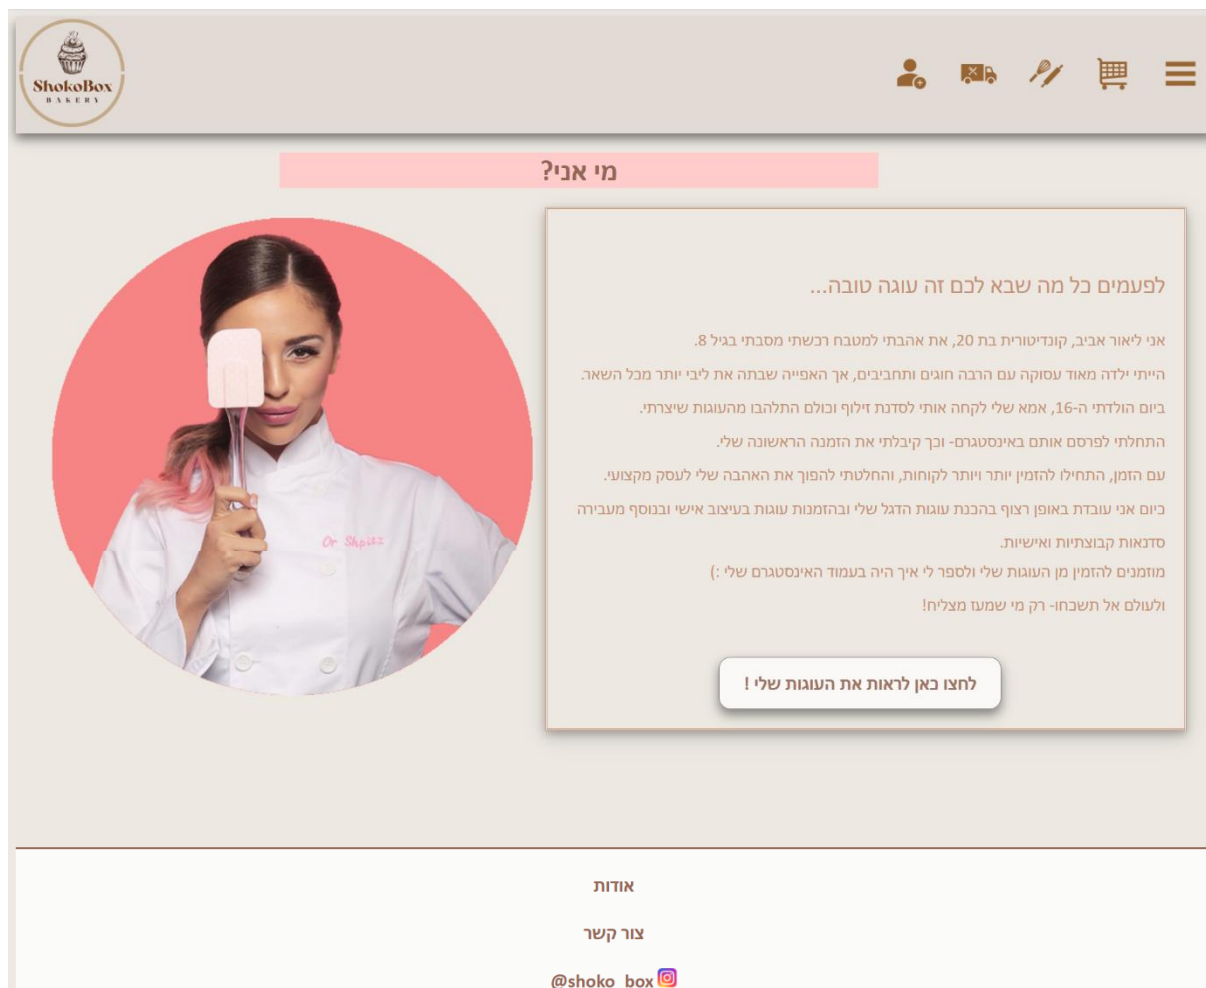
ShokoBox
BAKERY

מי אני?

לפעמים כל מה שבא לכם זה עוגה טובה...

אני ליאור אביב, קונדיטורית בת 20, את אהבתי למטבח רכשתי מסבתי בגיל 8.

הייתי ילדה מאוד עסוקה עם הרבה חוגים ותחביבים, אך האפייה שבתה את ליבי יותר מכל השאר.

ביום הולדתי ה-16, אמא שלי לקחה אותי לסדנת זילוף וכולם התלהבו מהעוגות שיצרתי.

התחלתי לפרסם אותם באינסטגרם- וכך קיבלתי את הזמנה הראשונה שלי.

עם הזמן, התחילו להזמין יותר ויותר לקוחות, והחלטתי להפוך את האהבה שלי לעסק מקצועי.

כיום אני עובדת באופן רצוף בהכנת עוגות הדגל שלי ובהזמנות עוגות בעיצוב אישי ובנוסף מעבירה סדנאות קבוצתיות ואישיות.

מוזמנים להזמין מן העוגות שלי ולספר לי איך היה בעמוד האינסטגרם שלי :)

ולעולם אל תשכחו- רק מי שמעז מצליח!

לחצו כאן לראות את העוגות שלי !

Or Shpitz

אודות

צור קשר

@shoko_box